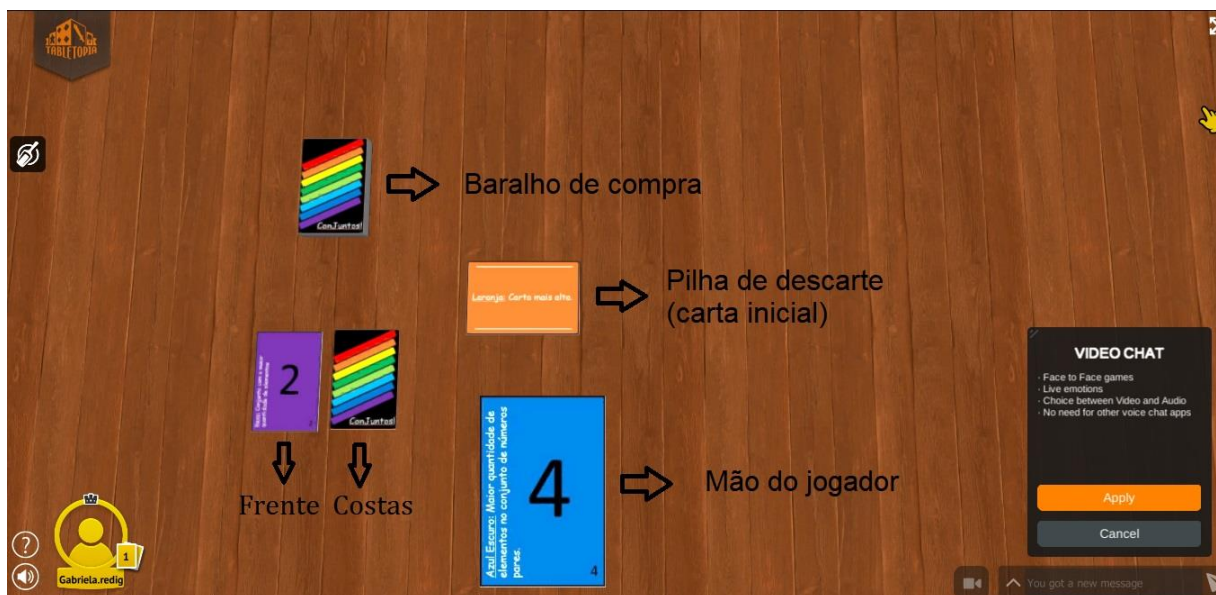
TABLETOPIA

ConJuntos!

Baralho de compra

Laranja: Carta mais alta.

Pilha de descarte (carta inicial)

2

Roxo: Conjunto com o menor quantidade de elementos

ConJuntos!

Frente Costas

Azul Escuro: Maior quantidade de elementos no conjunto de números pares.

4

4

Mão do jogador

VIDEO CHAT

· Face to Face games
· Live emotions
· Choice between Video and Audio
· No need for other voice chat apps

Apply

Cancel

?

1

Gabriela.redig

You got a new message